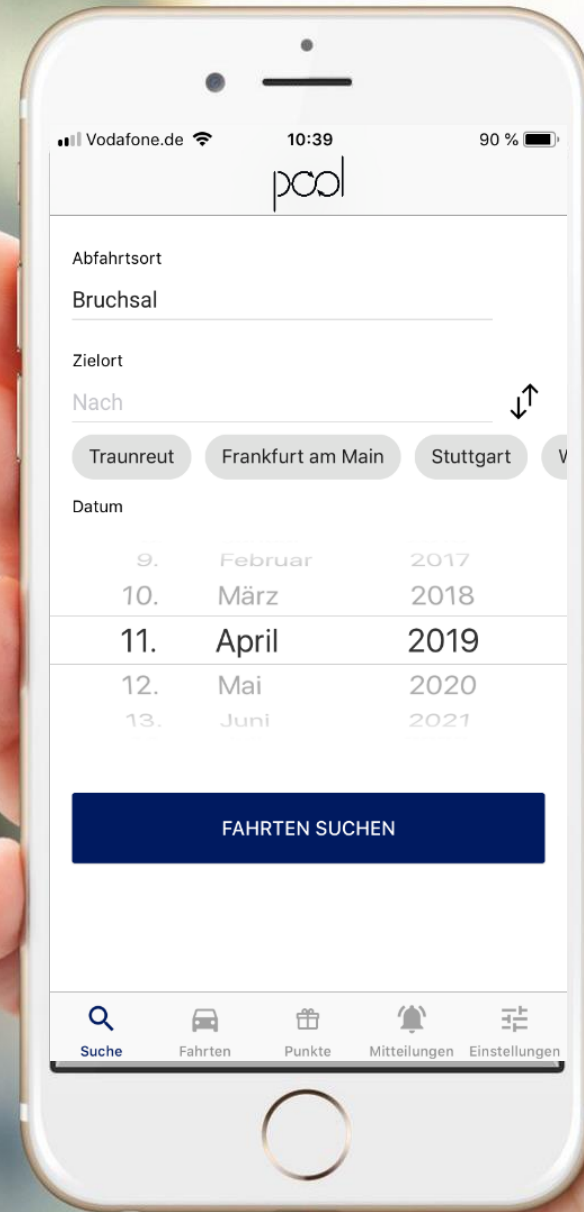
Vodafone.de 10:39 90 %

pool

Abfahrtsort

Bruchsal

Zielort

Nach

Traunreut Frankfurt am Main Stuttgart W

Datum

9. Februar 2017
10. März 2018
11. April 2019
12. Mai 2020
13. Juni 2021

FAHRTEN SUCHEN

Suche Fahrten Punkte Mitteilungen Einstellungen